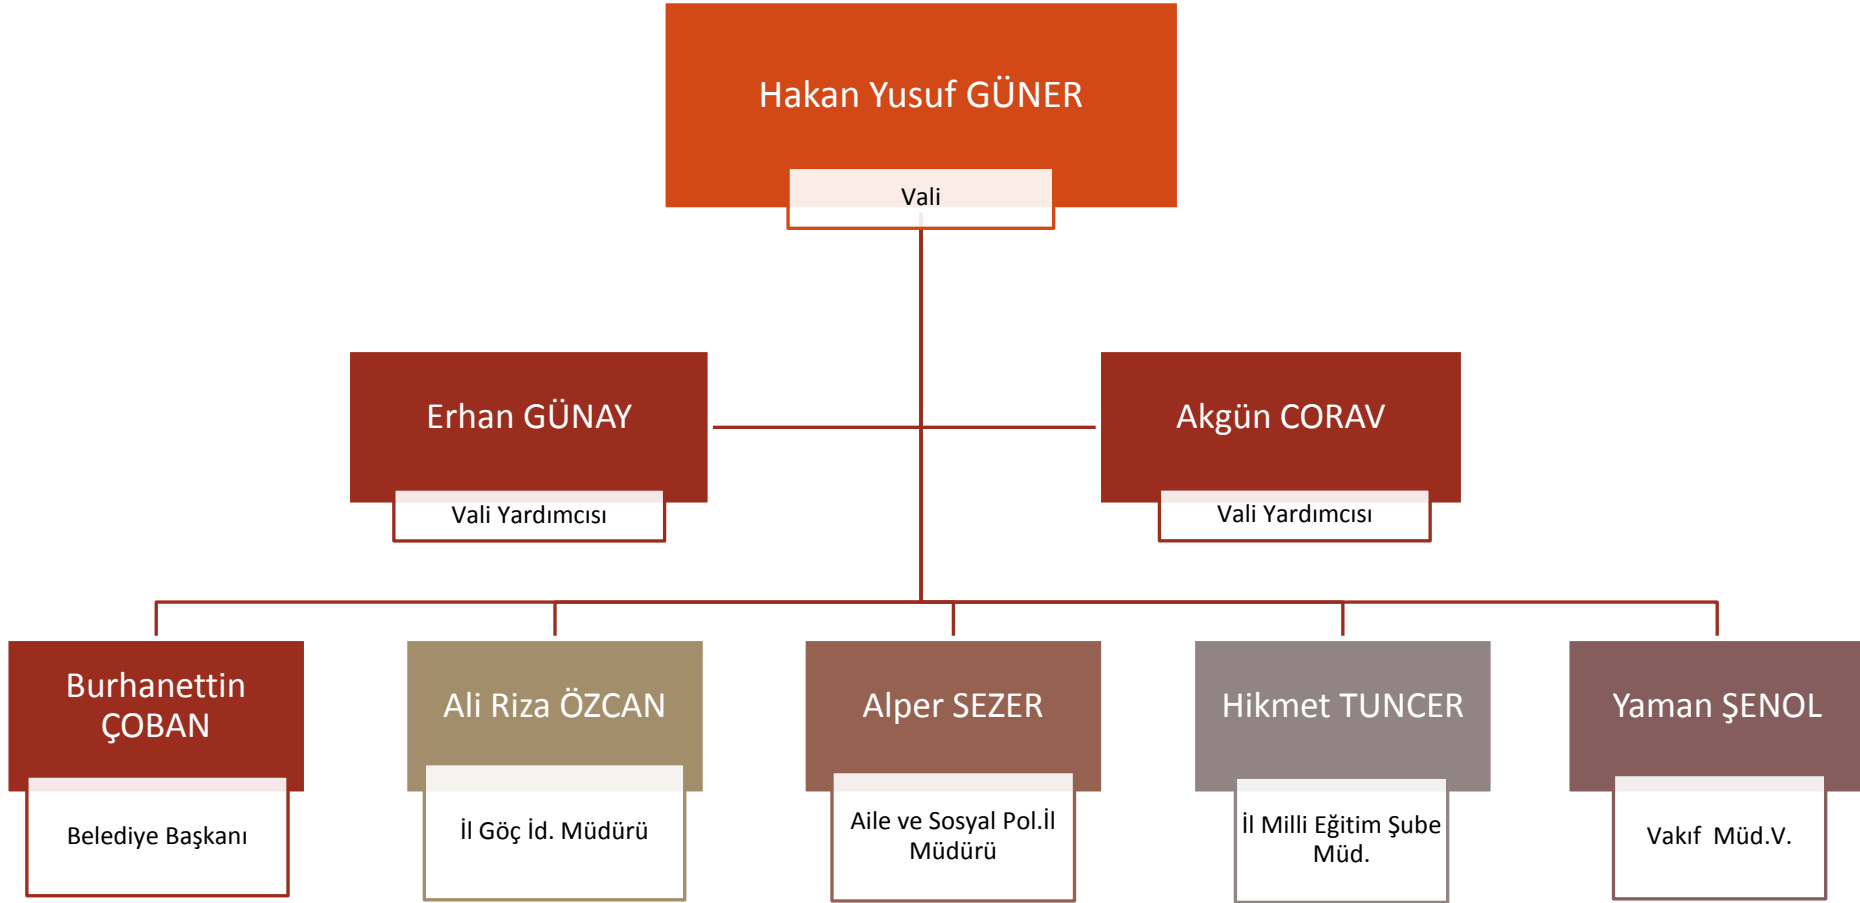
Hakan Yusuf GÜNER

Vali

Erhan GÜNAY

Vali Yardımcısı

Akgün CORAV

Vali Yardımcısı

Burhanettin ÇOBAN

Belediye Başkanı

Ali Riza ÖZCAN

İl Göç İd. Müdürü

Alper SEZER

Aile ve Sosyal Pol.İl Müdürü

Hikmet TUNCER

İl Milli Eğitim Şube Müd.

Yaman ŞENOL

Vakıf Müd.V.